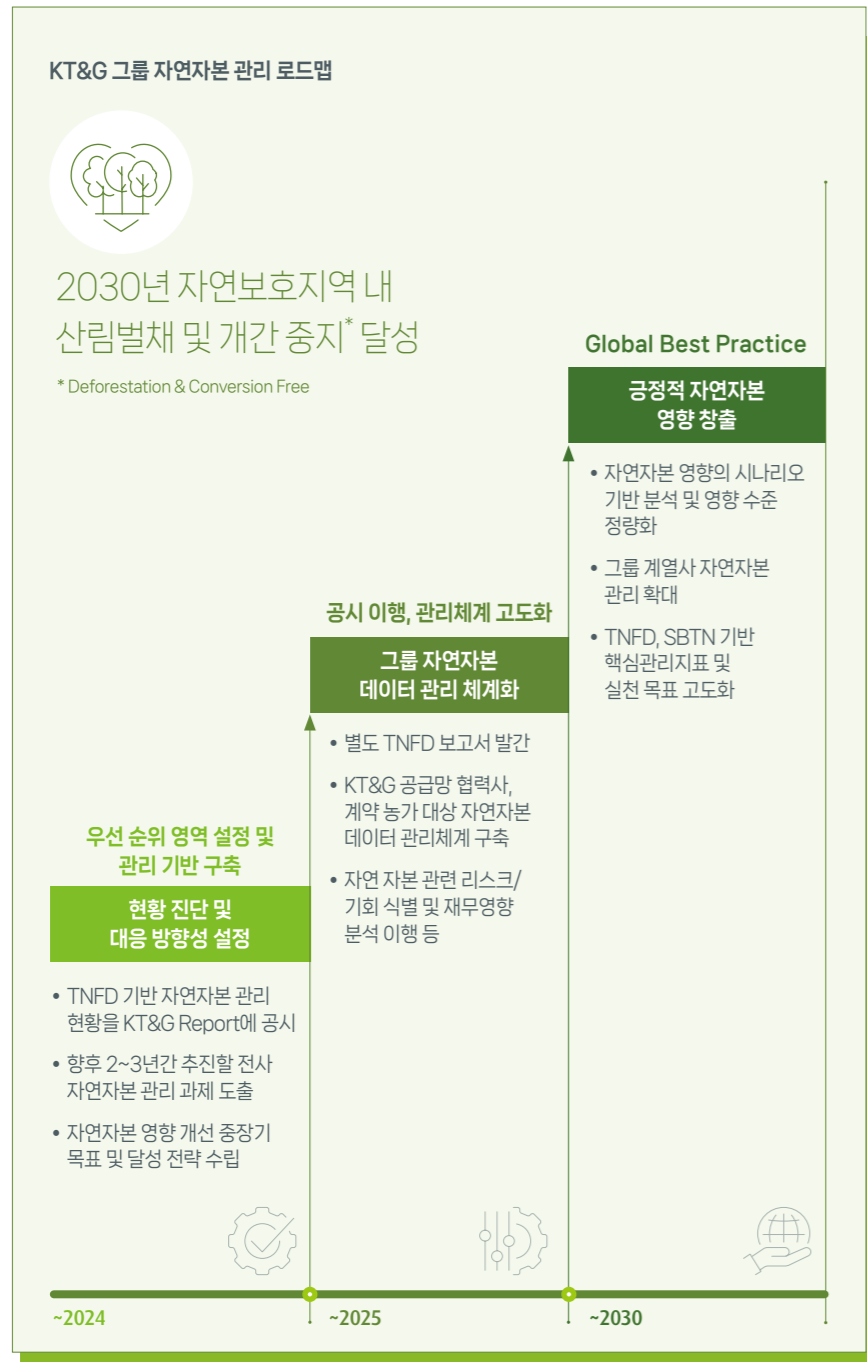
KT&G 그룹 자연자본 관리 로드맵

2030년 자연보호지역 내 산림벌채 및 개간 중지* 달성

* Deforestation & Conversion Free

Global Best Practice

긍정적 자연자본 영향 창출

• 자연자본 영향의 시나리오 기반 분석 및 영향 수준 정량화

• 그룹 계열사 자연자본 관리 확대

• TNFD, SBTN 기반 핵심관리지표 및 실천 목표 고도화

공시 이행, 관리체계 고도화

그룹 자연자본 데이터 관리 체계화

• 별도 TNFD 보고서 발간

• KT&G 공급망 협력사, 계약 농가 대상 자연자본 데이터 관리체계 구축

• 자연 자본 관련 리스크/기회 식별 및 재무영향 분석 이행 등

우선 순위 영역 설정 및 관리 기반 구축

현황 진단 및 대응 방향성 설정

• TNFD 기반 자연자본 관리 현황을 KT&G Report에 공시

• 향후 2~3년간 추진할 전사 자연자본 관리 과제 도출

• 자연자본 영향 개선 중장기 목표 및 달성 전략 수립

~2024

~2025

~2030